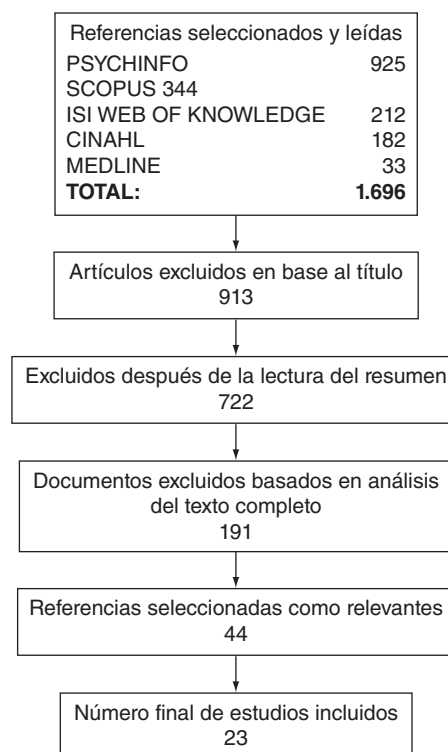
Referencias seleccionados y leídas
PSYCHINFO 925
SCOPUS 344
ISI WEB OF KNOWLEDGE 212
CINAHL 182
MEDLINE 33
**TOTAL: 1.696**

Artículos excluidos en base al título
913

Excluidos después de la lectura del resumen
722

Documentos excluidos basados en análisis del texto completo
191

Referencias seleccionadas como relevantes
44

Número final de estudios incluidos
23